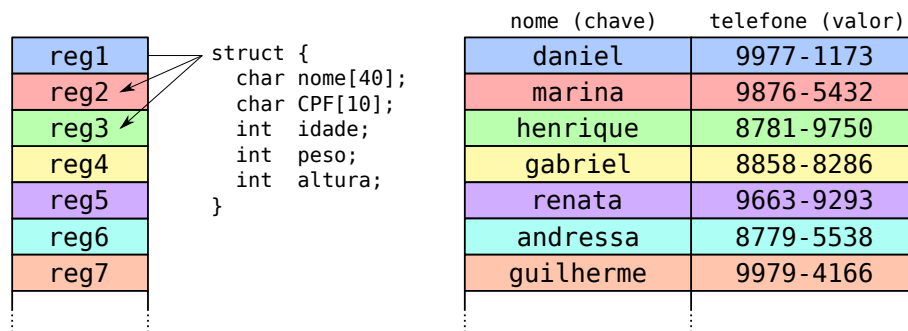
| reg1 |
|---|
| reg2 |
| reg3 |
| reg4 |
| reg5 |
| reg6 |
| reg7 |

struct {
char nome[40];
char CPF[10];
int idade;
int peso;
int altura;
}

| nome (chave) | telefone (valor) |
|---|---|
| daniel | 9977-1173 |
| marina | 9876-5432 |
| henrique | 8781-9750 |
| gabriel | 8858-8286 |
| renata | 9663-9293 |
| andressa | 8779-5538 |
| guilherme | 9979-4166 |